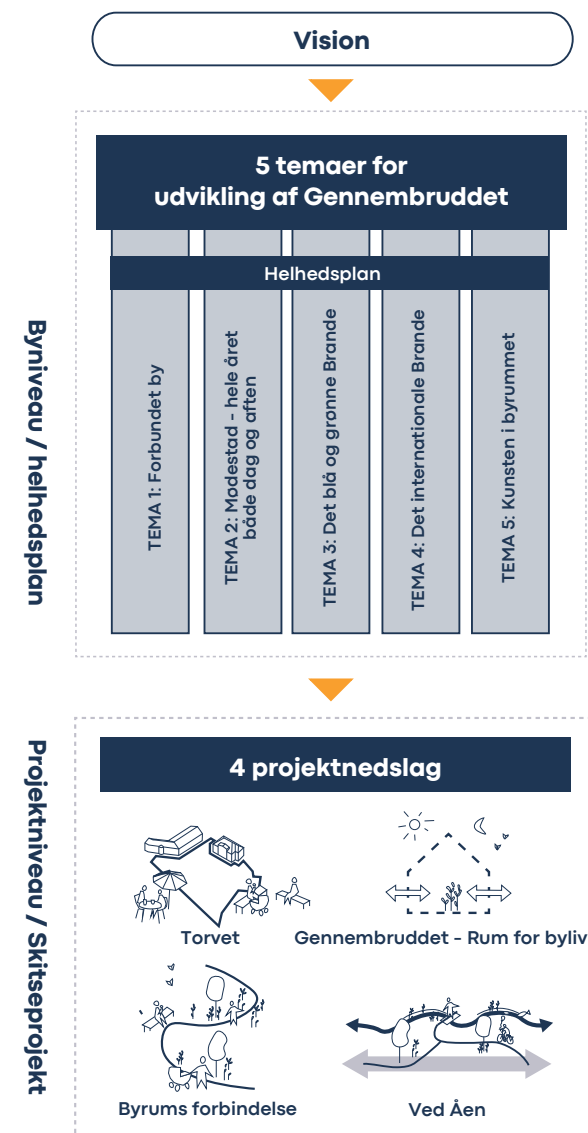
Vision

Byniveau / helhedsplan

5 temaer for udvikling af Gennembruddet

Helhedsplan

TEMA 1: Forbundet by

TEMA 2: Mødestad - hele året både dag og aften

TEMA 3: Det blå og grønne Brande

TEMA 4: Det internationale Brande

TEMA 5: Kunsten i byrummet

Projektniveau / Skitseprojekt

4 projektnedslag

Torvet

Gennembruddet - Rum for byliv

Byrums forbindelse

Ved Åen